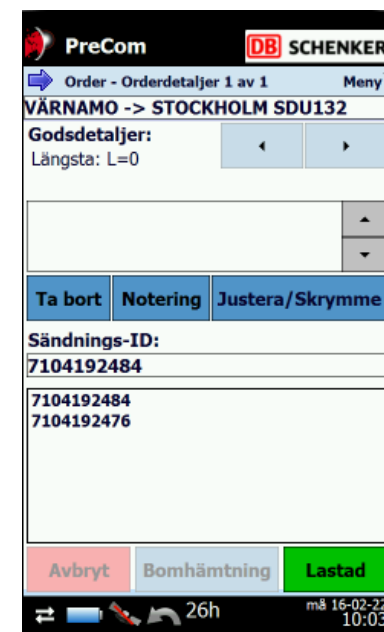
PreCom

DB SCHENKER

Order - Orderdetaljer 1 av 1

Meny

VÄRNAMO -> STOCKHOLM SDU132

Godsdetaljer:

Längsta: L=0

Ta bort

Notering

Justera/Skrymme

Sändnings-ID:

7104192484

7104192484
7104192476

Avbryt

Bomhämtning

Lastad

26h

må 16-02-22
10:03